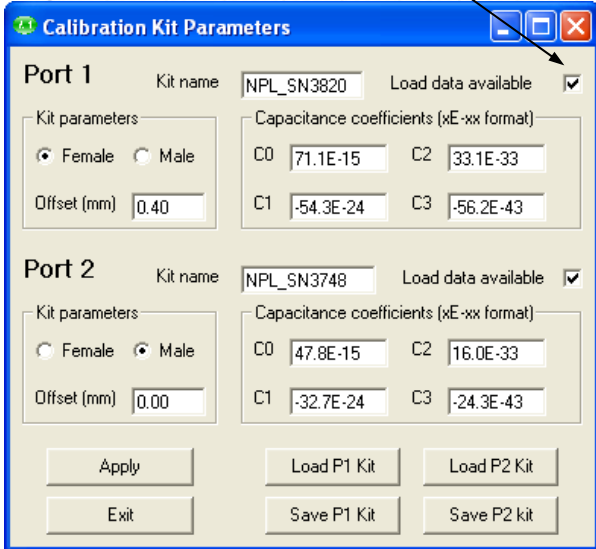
Calibration Kit Parameters

Port 1 Kit name NPL_SN3820 Load data available

Kit parameters
Female Male
Offset (mm) 0.40

Capacitance coefficients (xE-xx format)
C0 71.1E-15 C2 33.1E-33
C1 -54.3E-24 C3 -56.2E-43

Port 2 Kit name NPL_SN3748 Load data available

Kit parameters
Female Male
Offset (mm) 0.00

Capacitance coefficients (xE-xx format)
C0 47.8E-15 C2 16.0E-33
C1 -32.7E-24 C3 -24.3E-43

Apply
Load P1 Kit
Load P2 Kit
Exit
Save P1 Kit
Save P2 kit